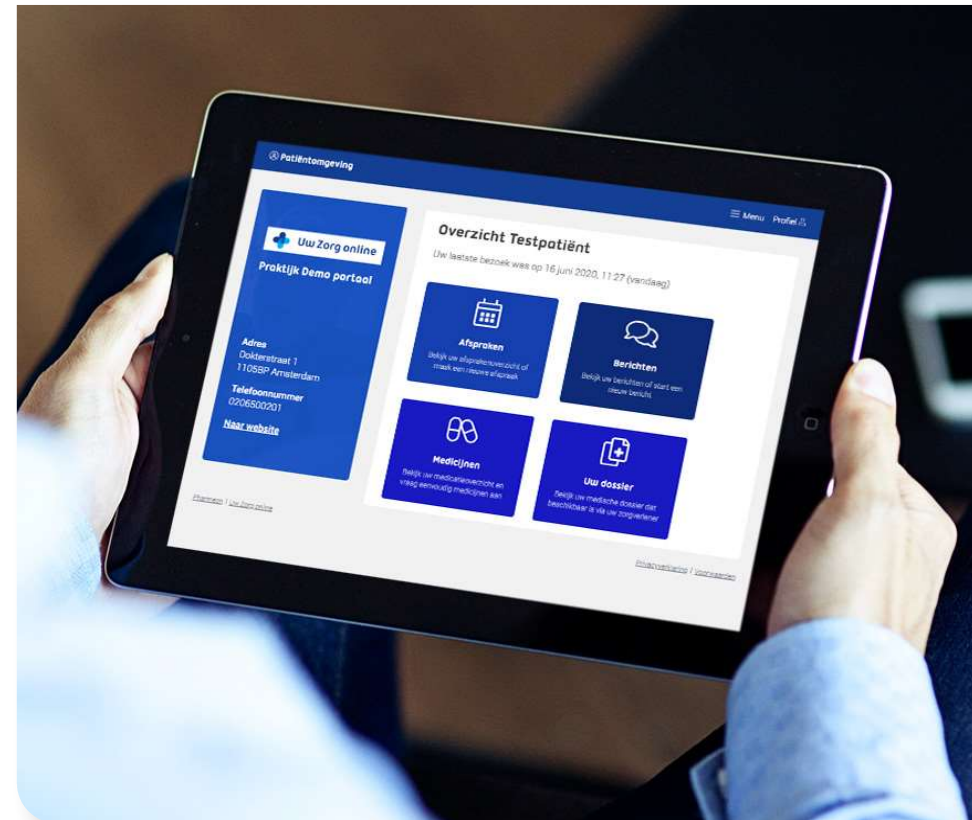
Patiëntomgeving

Menu Profiel

Uw Zorg online

Praktijk Demo portaal

Adres
Dokterstraat 1
1105BP Amsterdam

Telefoonnummer
0206500201

Naar website

Pharmeon | Uw Zorg online

Overzicht Testpatiënt

Uw laatste bezoek was op 16 juni 2020, 11:27 (vandaag)

Afspraken
Bekijk uw afsprakenoverzicht of maak een nieuwe afspraak

Berichten
Bekijk uw berichten of start een nieuw bericht

Medicijnen
Bekijk uw medicatieoverzicht en vraag eenvoudig medicijnen aan

Uw dossier
Bekijk uw medische dossier dat beschikbaar is via uw zorgverlener

Privacyverklaring | Voorwaarden